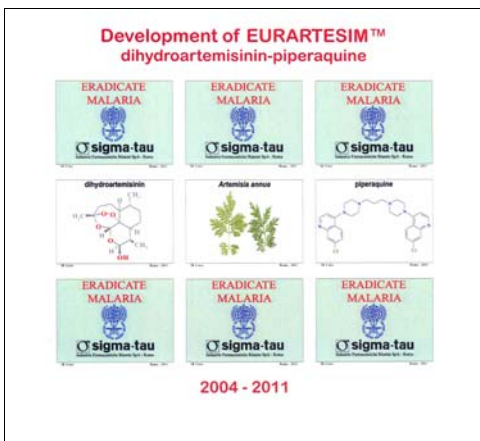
Development of EURARTESIM™
dihydroartemisinin-piperaquine

ERADICATE MALARIA
sigma-tau

ERADICATE MALARIA
sigma-tau

ERADICATE MALARIA
sigma-tau

dihydroartemisinin

Artemisia annua

piperaquine

ERADICATE MALARIA
sigma-tau

ERADICATE MALARIA
sigma-tau

ERADICATE MALARIA
sigma-tau

2004 - 2011